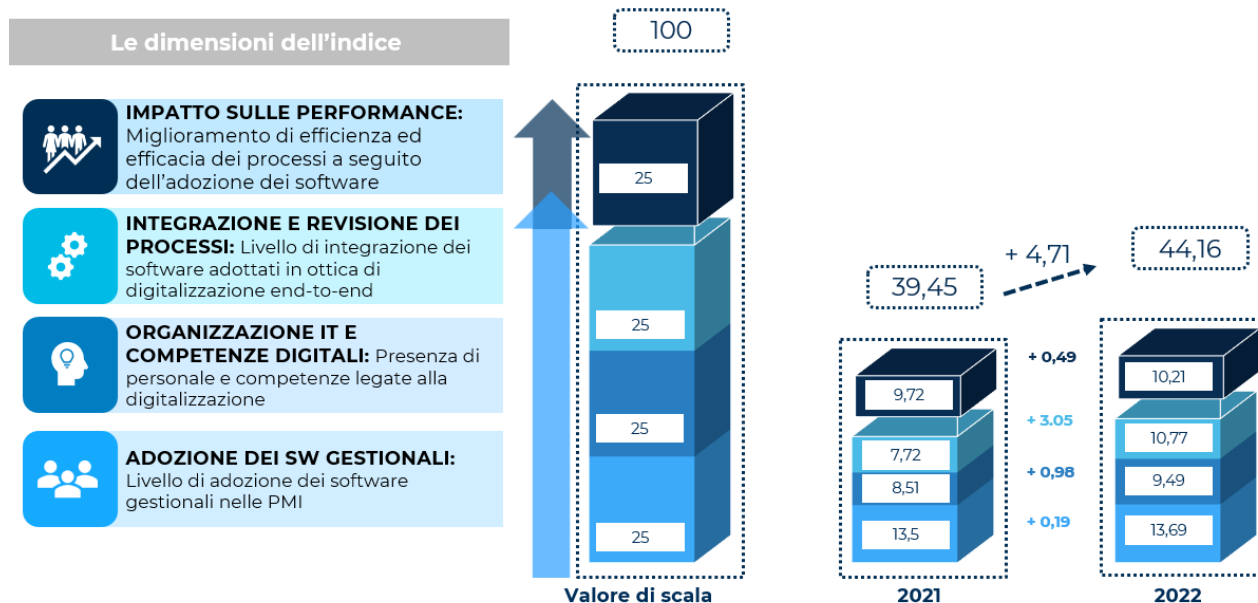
Le dimensioni dell'indice

IMPATTO SULLE PERFORMANCE: Miglioramento di efficienza ed efficacia dei processi a seguito dell'adozione dei software

INTEGRAZIONE E REVISIONE DEI PROCESSI: Livello di integrazione dei software adottati in ottica di digitalizzazione end-to-end

ORGANIZZAZIONE IT E COMPETENZE DIGITALI: Presenza di personale e competenze legate alla digitalizzazione

ADOZIONE DEI SW GESTIONALI: Livello di adozione dei software gestionali nelle PMI

100

25

25

25

25

Valore di scala

39,45

+ 4,71

44,16

9,72

7,72

8,51

13,5

2021

+ 0,49

+ 3.05

+ 0,98

+ 0,19

10,21

10,77

9,49

13,69

2022